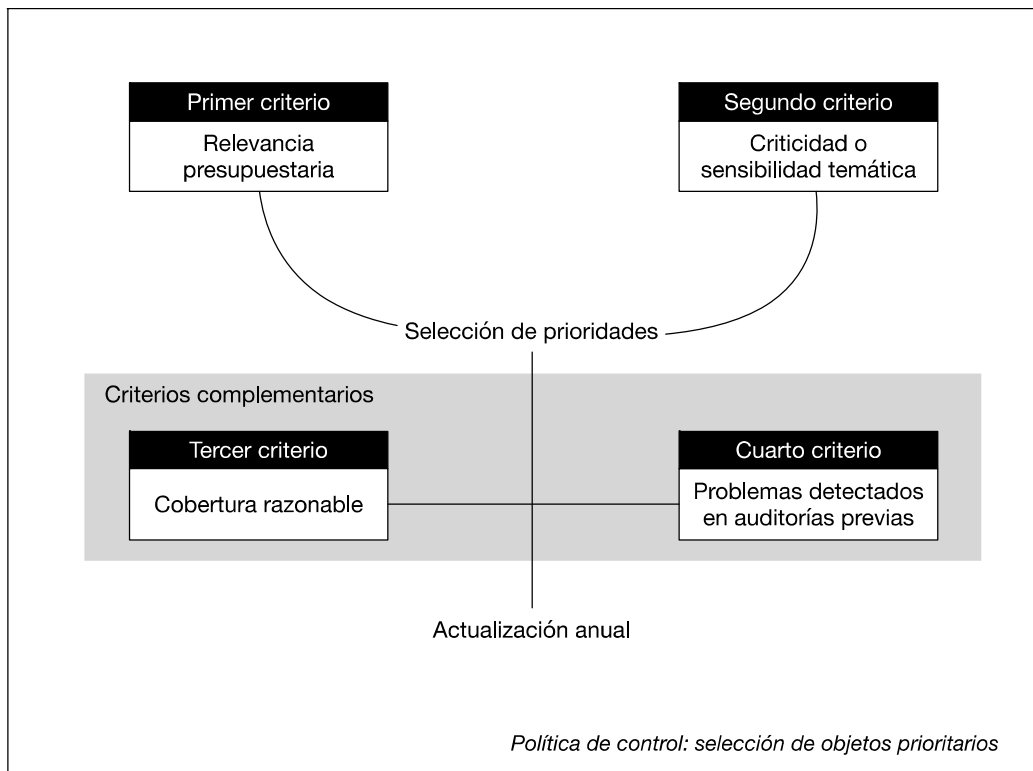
Primer criterio
Relevancia presupuestaria

Segundo criterio
Criticidad o sensibilidad temática

Selección de prioridades

Criterios complementarios

Tercer criterio
Cobertura razonable

Cuarto criterio
Problemas detectados en auditorías previas

Actualización anual

Política de control: selección de objetos prioritarios